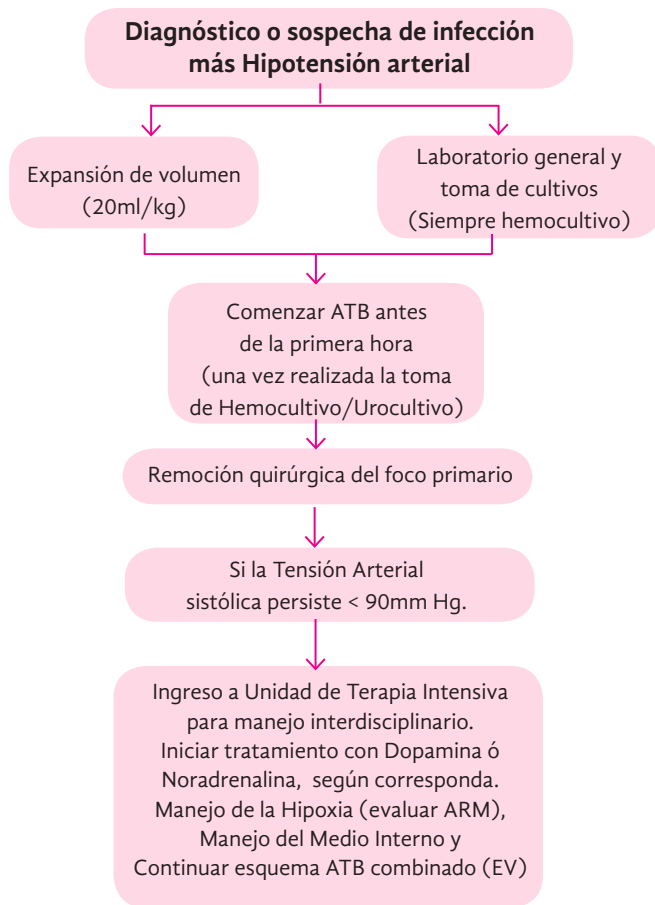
Diagnóstico o sospecha de infección más Hipotensión arterial

Expansión de volumen (20ml/kg)

Laboratorio general y toma de cultivos (Siempre hemocultivo)

Comenzar ATB antes de la primera hora (una vez realizada la toma de Hemocultivo/Urocultivo)

Remoción quirúrgica del foco primario

Si la Tensión Arterial sistólica persiste < 90mm Hg.

Ingreso a Unidad de Terapia Intensiva para manejo interdisciplinario. Iniciar tratamiento con Dopamina ó Noradrenalina, según corresponda. Manejo de la Hipoxia (evaluar ARM), Manejo del Medio Interno y Continuar esquema ATB combinado (EV)